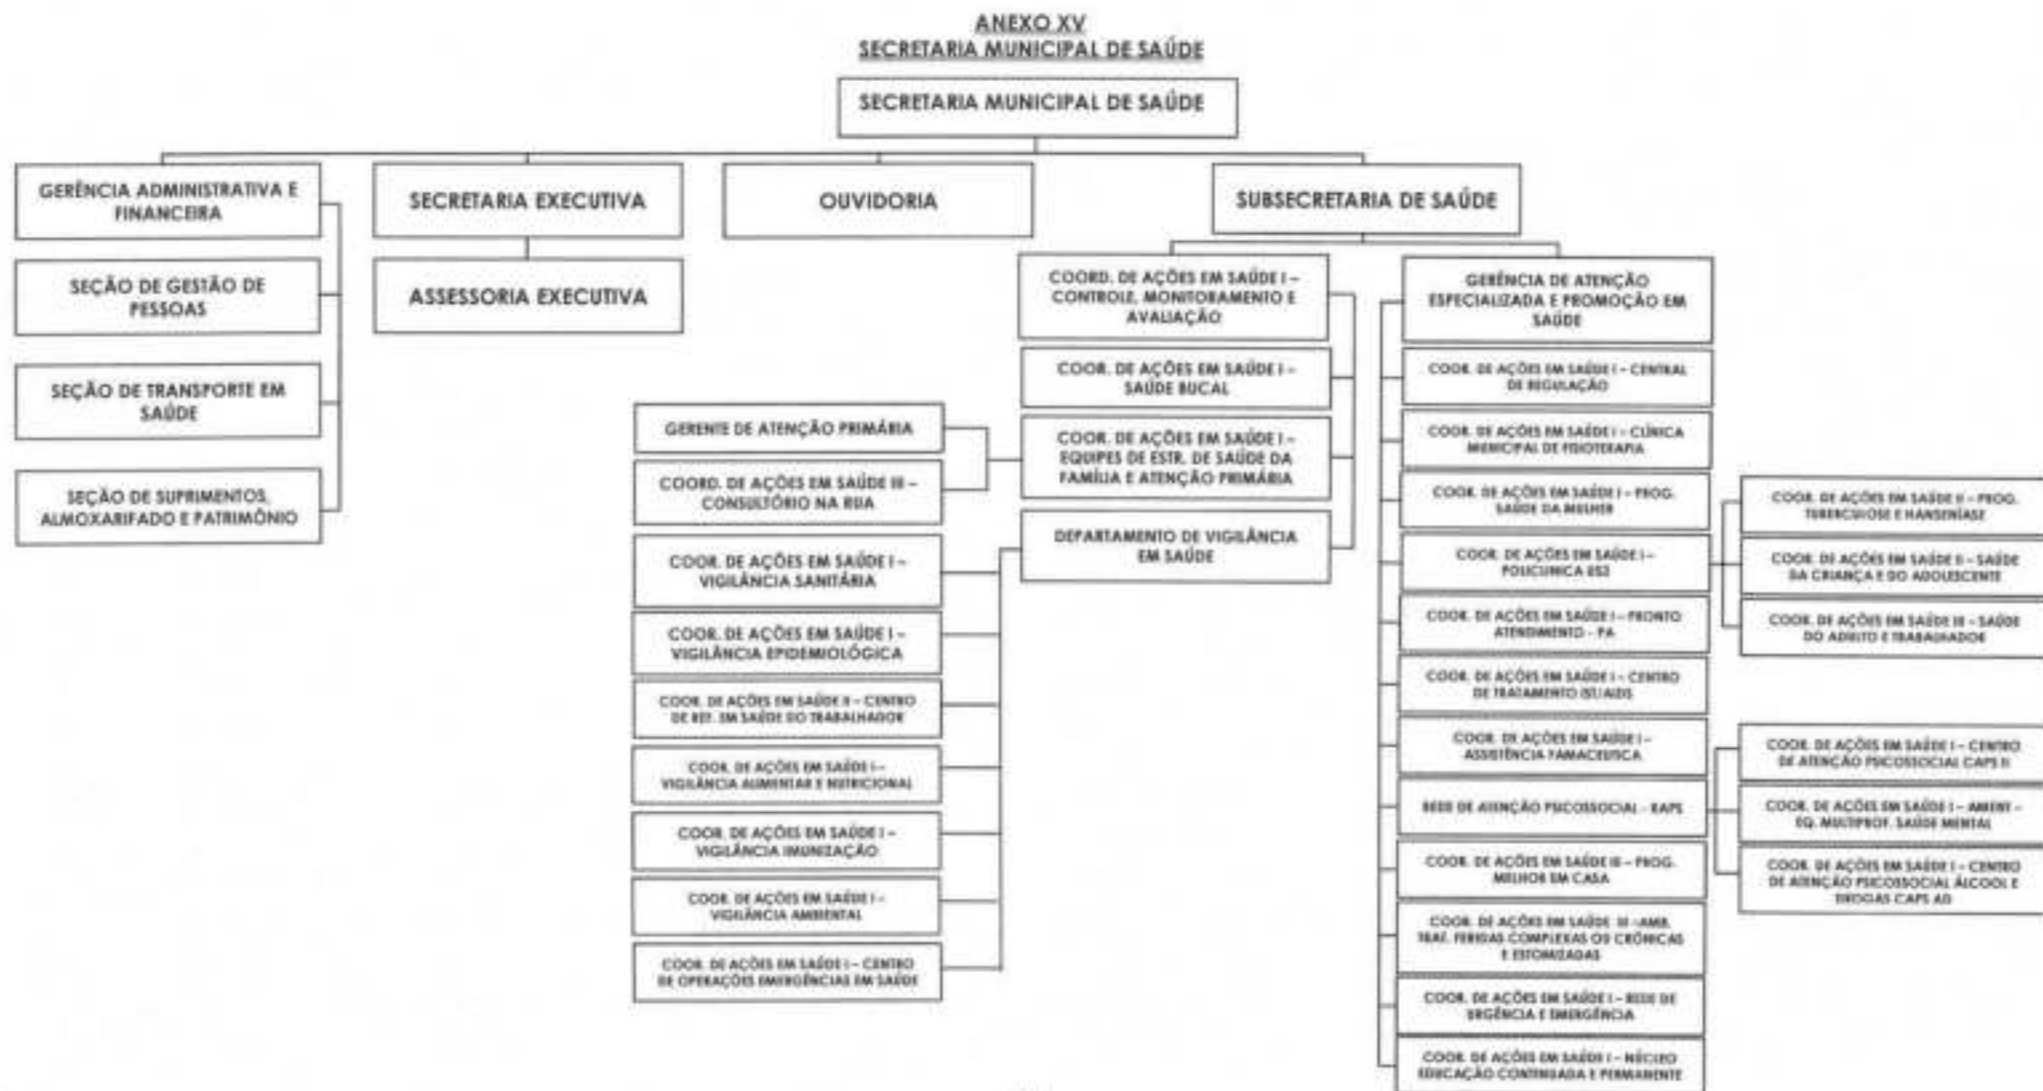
ANEXO XV
SECRETARIA MUNICIPAL DE SAÚDE

SECRETARIA MUNICIPAL DE SAÚDE

GERÊNCIA ADMINISTRATIVA E FINANCEIRA

SEÇÃO DE GESTÃO DE PESSOAS

SEÇÃO DE TRANSPORTE EM SAÚDE

SEÇÃO DE SUPRIMENTOS, ALMOXARIFADO E PATRIMÔNIO

SECRETARIA EXECUTIVA

ASSESSORIA EXECUTIVA

OUVIDORIA

SUBSECRETARIA DE SAÚDE

COORD. DE AÇÕES EM SAÚDE I – CONTROLE, MONITORAMENTO E AVALIAÇÃO

COOR. DE AÇÕES EM SAÚDE I – SAÚDE BUCAL

COOR. DE AÇÕES EM SAÚDE I – EQUIPES DE ESTR. DE SAÚDE DA FAMÍLIA E ATENÇÃO PRIMÁRIA

DEPARTAMENTO DE VIGILÂNCIA EM SAÚDE

GERENTE DE ATENÇÃO PRIMÁRIA

COORD. DE AÇÕES EM SAÚDE III – CONSULTÓRIO NA RUA

COOR. DE AÇÕES EM SAÚDE I – VIGILÂNCIA SANITÁRIA

COOR. DE AÇÕES EM SAÚDE I – VIGILÂNCIA EPIDEMIOLÓGICA

COOR. DE AÇÕES EM SAÚDE II – CENTRO DE REF. EM SAÚDE DO TRABALHADOR

COOR. DE AÇÕES EM SAÚDE I – VIGILÂNCIA ALIMENTAR E NUTRICIONAL

COOR. DE AÇÕES EM SAÚDE I – VIGILÂNCIA IMUNIZAÇÃO

COOR. DE AÇÕES EM SAÚDE I – VIGILÂNCIA AMBIENTAL

COOR. DE AÇÕES EM SAÚDE I – CENTRO DE OPERAÇÕES EMERGÊNCIAS EM SAÚDE

GERÊNCIA DE ATENÇÃO ESPECIALIZADA E PROMOÇÃO EM SAÚDE

COOR. DE AÇÕES EM SAÚDE I – CENTRAL DE REGULAÇÃO

COOR. DE AÇÕES EM SAÚDE I – CLÍNICA MUNICIPAL DE FISIOTERAPIA

COOR. DE AÇÕES EM SAÚDE I – PROG. SAÚDE DA MULHER

COOR. DE AÇÕES EM SAÚDE I – POLICLINICA ES2

COOR. DE AÇÕES EM SAÚDE I – PRONTO ATENDIMENTO - PA

COOR. DE AÇÕES EM SAÚDE I – CENTRO DE TRATAMENTO IST/AIDS

COOR. DE AÇÕES EM SAÚDE I – ASSISTÊNCIA FAMACEUTICA

REDE DE ATENÇÃO PSICOSSOCIAL - RAPS

COOR. DE AÇÕES EM SAÚDE III – PROG. MELHOR EM CASA

COOR. DE AÇÕES EM SAÚDE III -AMB. TRAT. FERIDAS COMPLEXAS OU CRÔNICAS E ESTOMIZADAS

COOR. DE AÇÕES EM SAÚDE I – REDE DE URGÊNCIA E EMERGÊNCIA

COOR. DE AÇÕES EM SAÚDE I – NÚCLEO EDUCAÇÃO CONTINUADA E PERMANENTE

COOR. DE AÇÕES EM SAÚDE II – PROG. TUBERCULOSE E HANSENÍASE

COOR. DE AÇÕES EM SAÚDE II – SAÚDE DA CRIANÇA E DO ADOLESCENTE

COOR. DE AÇÕES EM SAÚDE III – SAÚDE DO ADULTO E TRABALHADOR

COOR. DE AÇÕES EM SAÚDE I – CENTRO DE ATENÇÃO PSICOSSOCIAL CAPS II

COOR. DE AÇÕES EM SAÚDE I – AMBNT – EQ. MULTIPROF. SAÚDE MENTAL

COOR. DE AÇÕES EM SAÚDE I – CENTRO DE ATENÇÃO PSICOSSOCIAL ÁLCOOL E DROGAS CAPS AD